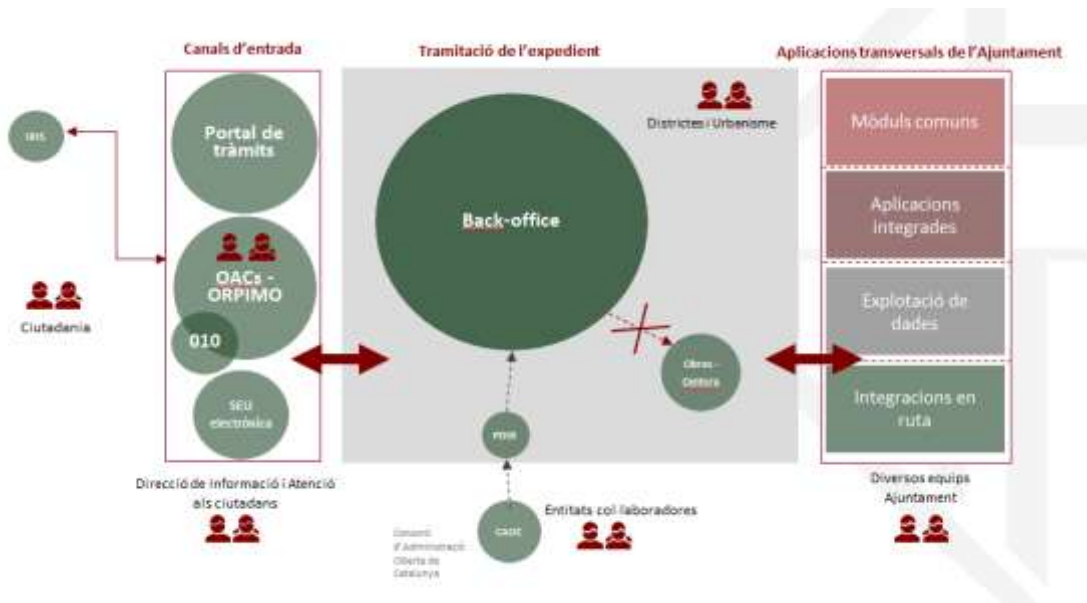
Canals d'entrada

Tramitació de l'expedient

Aplicacions transversals de l'Ajuntament

IRIS

Portal de tràmits

OACs - ORPIMO

010

SEU electrònica

Ciutadania

Districtes i Urbanisme

Back-office

Obres - Gestora

PDIE

CAOC

Consorci d'Administració Oberta de Catalunya

Entitats col·laboradores

Mòduls comuns

Aplicacions integrades

Explotació de dades

Integracions en ruta

Direcció de Informació i Atenció als ciutadans

Diversos equips Ajuntament